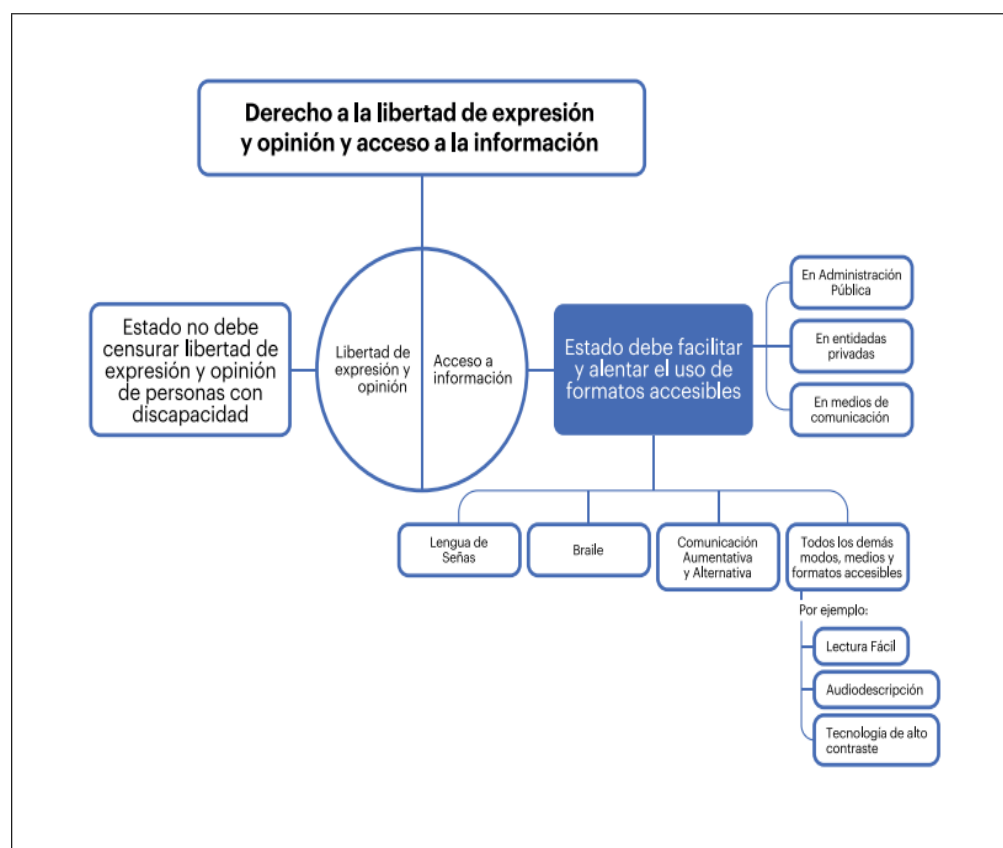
Derecho a la libertad de expresión y opinión y acceso a la información

Estado no debe censurar libertad de expresión y opinión de personas con discapacidad

Libertad de expresión y opinión

Acceso a información

Estado debe facilitar y alentar el uso de formatos accesibles

En Administración Pública

En entidadas privadas

En medios de comunicación

Lengua de Señas

Braile

Comunicación Aumentativa y Alternativa

Todos los demás modos, medios y formatos accesibles

Por ejemplo:

Lectura Fácil

Audiodescripción

Tecnología de alto contraste